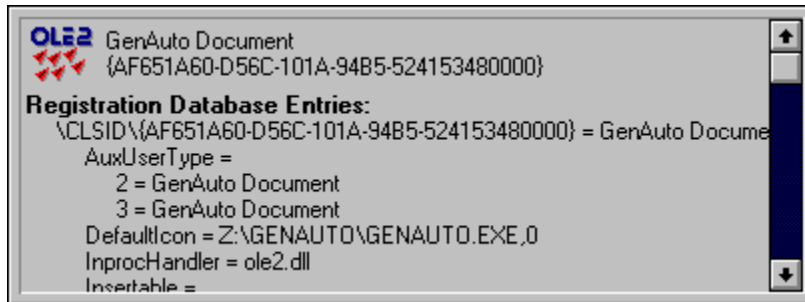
OLE2 GenAuto Document
{AF651A60-D56C-101A-94B5-524153480000}

Registration Database Entries:
\CLSID\{AF651A60-D56C-101A-94B5-524153480000} = GenAuto Docume
AuxUserType =
2 = GenAuto Document
3 = GenAuto Document
DefaultIcon = Z:\GENAUTO\GENAUTO.EXE,0
InprocHandler = ole2.dll
Insertable =